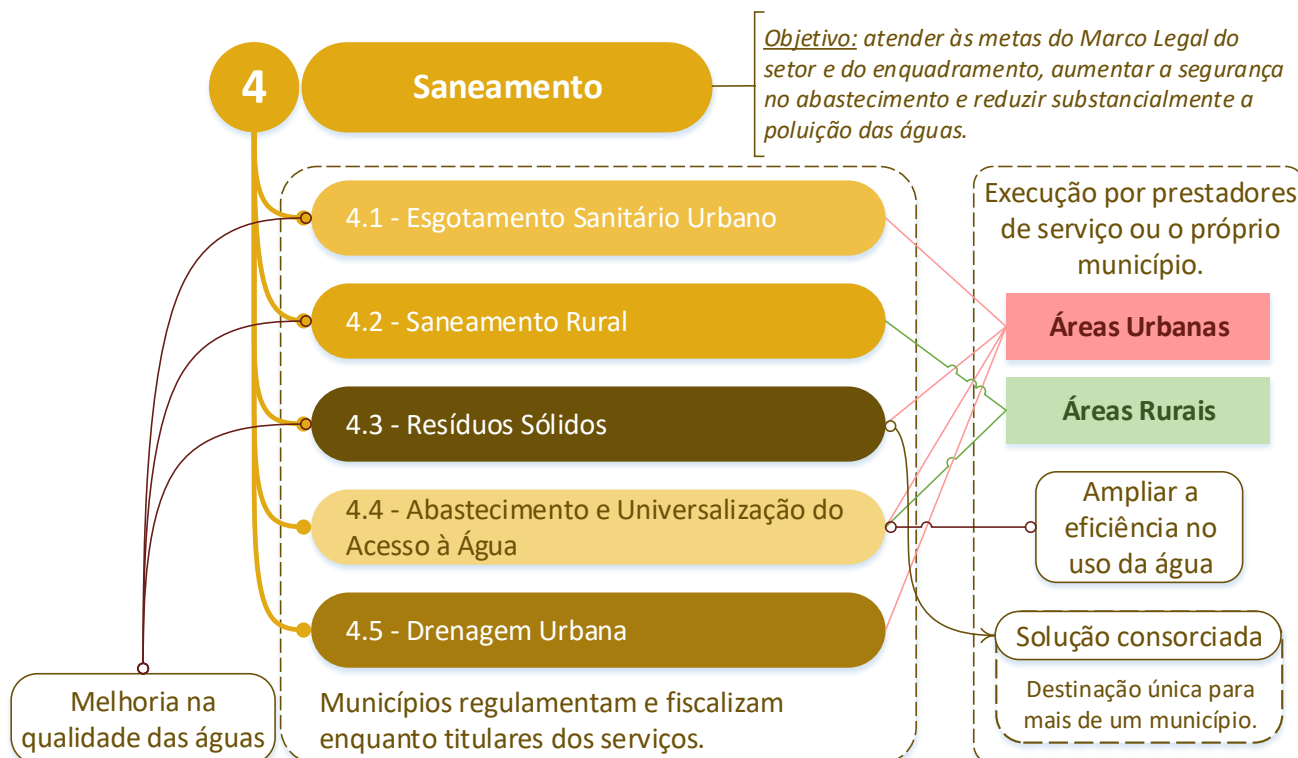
4

Saneamento

Objetivo: atender às metas do Marco Legal do setor e do enquadramento, aumentar a segurança no abastecimento e reduzir substancialmente a poluição das águas.

4.1 - Esgotamento Sanitário Urbano

4.2 - Saneamento Rural

4.3 - Resíduos Sólidos

4.4 - Abastecimento e Universalização do Acesso à Água

4.5 - Drenagem Urbana

Execução por prestadores de serviço ou o próprio município.

Áreas Urbanas

Áreas Rurais

Ampliar a eficiência no uso da água

Solução consorciada

Destinação única para mais de um município.

Melhoria na qualidade das águas

Municípios regulamentam e fiscalizam enquanto titulares dos serviços.